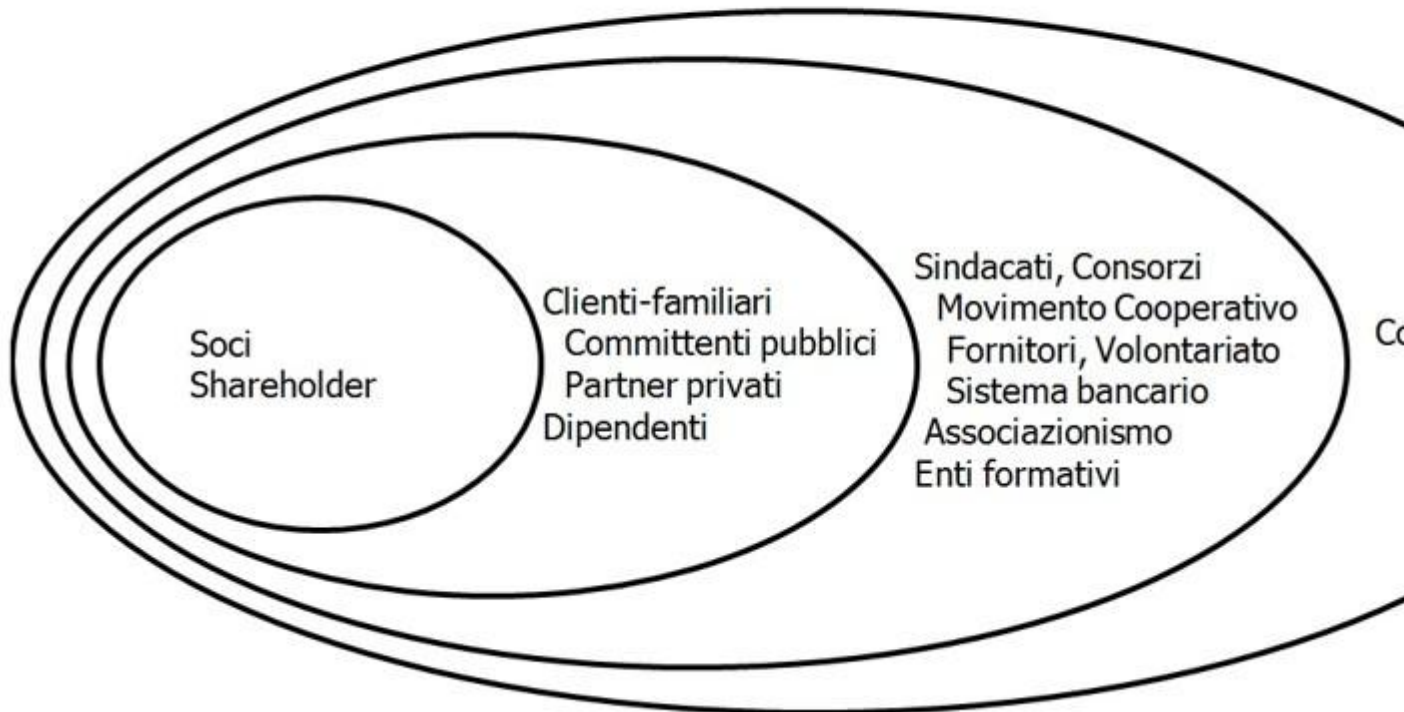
Soci
Shareholder

Clienti-familiari
Committenti pubblici
Partner privati
Dipendenti

Sindacati, Consorzi
Movimento Cooperativo
Fornitori, Volontariato
Sistema bancario
Associazionismo
Enti formativi

Co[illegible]